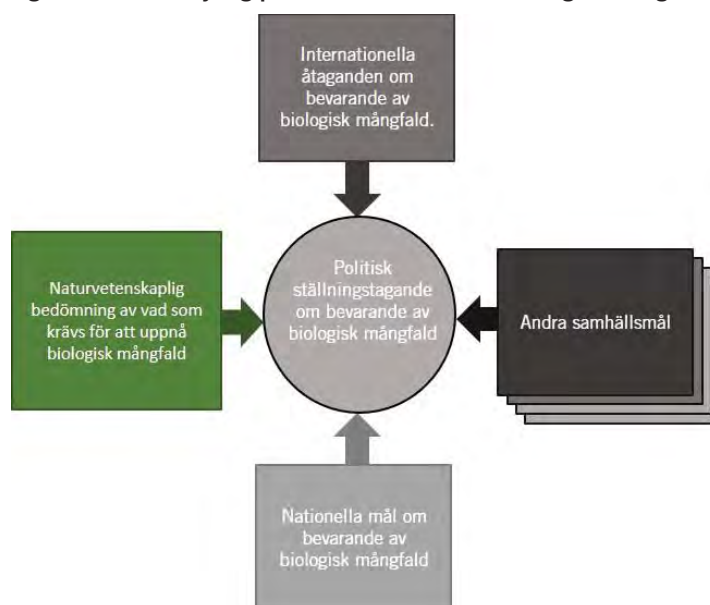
Internationella åtaganden om bevarande av biologisk mångfald.

Naturvetenskaplig bedömning av vad som krävs för att uppnå biologisk mångfald

Politisk ställningstagande om bevarande av biologisk mångfald

Andra samhällsmål

Nationella mål om bevarande av biologisk mångfald